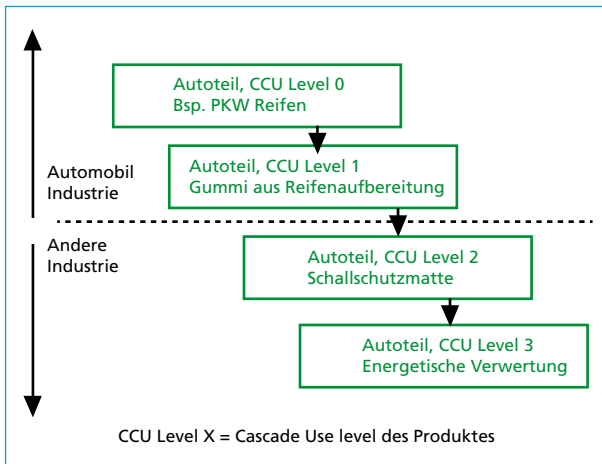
Autoteil, CCU Level 0
Bsp. PKW Reifen

Automobil Industrie

Autoteil, CCU Level 1
Gummi aus Reifenaufbereitung

Andere Industrie

Autoteil, CCU Level 2
Schallschutzmatte

Autoteil, CCU Level 3
Energetische Verwertung

CCU Level X = Cascade Use level des Produktes